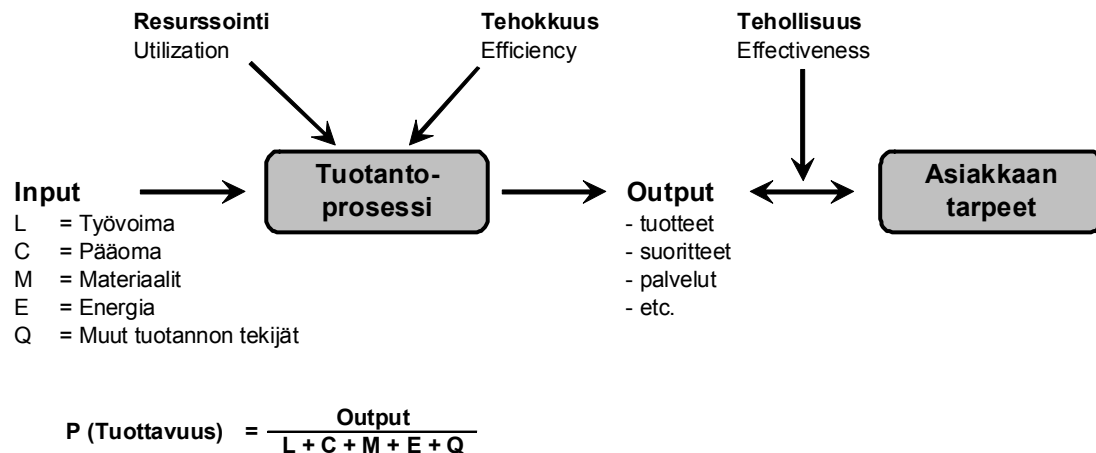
**Resurssointi**
Utilization

**Tehokkuus**
Efficiency

**Tehollisuus**
Effectiveness

**Input**
L = Työvoima
C = Pääoma
M = Materiaalit
E = Energia
Q = Muut tuotannon tekijät

**Tuotanto-prosessi**

**Output**
- tuotteet
- suoritteet
- palvelut
- etc.

**Asiakkaan tarpeet**

$\textbf{P (Tuottavuus)} = \frac{\textbf{Output}}{\textbf{L + C + M + E + Q}}$